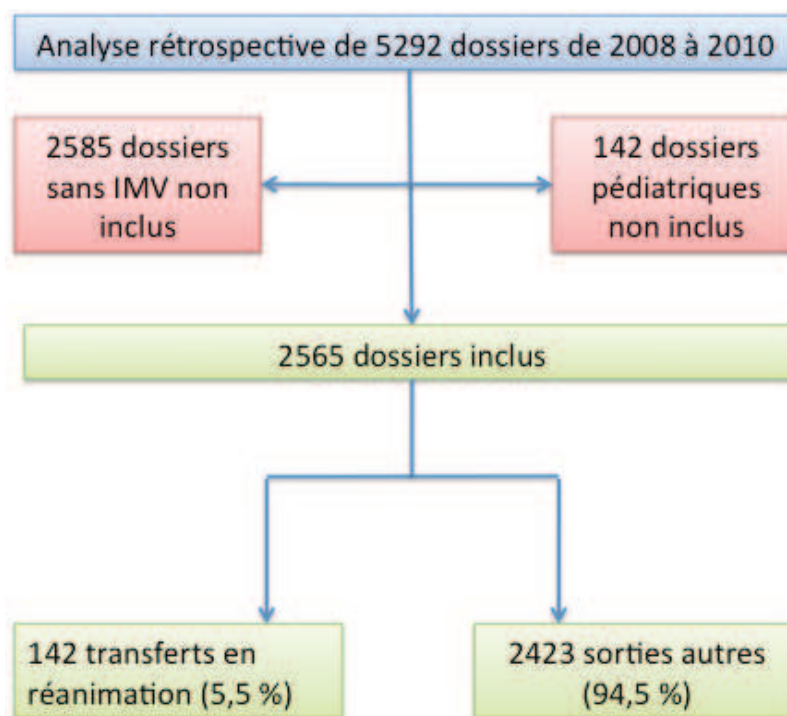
Analyse rétrospective de 5292 dossiers de 2008 à 2010

2585 dossiers sans IMV non inclus

142 dossiers pédiatriques non inclus

2565 dossiers inclus

142 transferts en réanimation (5,5 %)

2423 sorties autres (94,5 %)